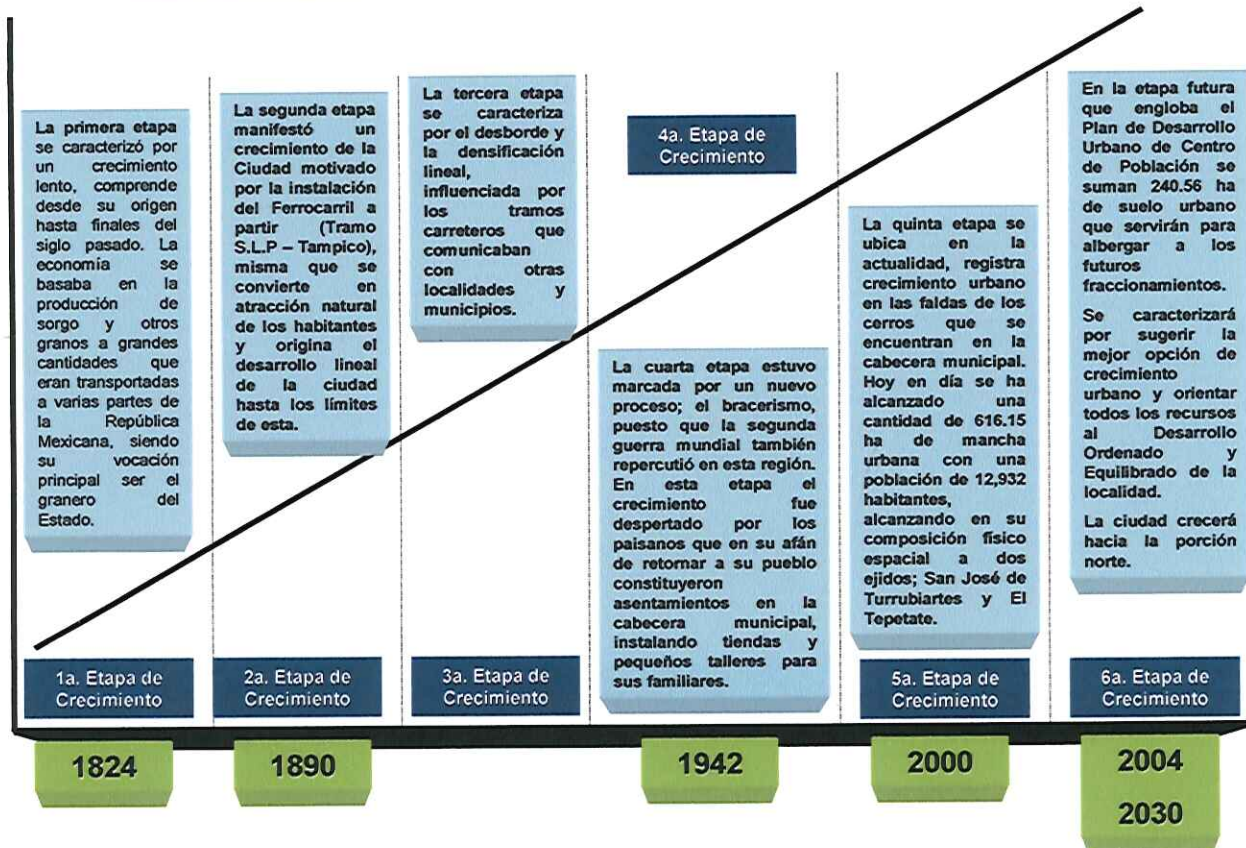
La primera etapa se caracterizó por un crecimiento lento, comprende desde su origen hasta finales del siglo pasado. La economía se basaba en la producción de sorgo y otros granos a grandes cantidades que eran transportadas a varias partes de la República Mexicana, siendo su vocación principal ser el granero del Estado.

1a. Etapa de Crecimiento

1824

La segunda etapa manifestó un crecimiento de la Ciudad motivado por la instalación del Ferrocarril a partir (Tramo S.L.P – Tampico), misma que se convierte en atracción natural de los habitantes y origina el desarrollo lineal de la ciudad hasta los límites de esta.

2a. Etapa de Crecimiento

1890

La tercera etapa se caracteriza por el desborde y la densificación lineal, influenciada por los tramos carreteros que comunicaban con otras localidades y municipios.

3a. Etapa de Crecimiento

4a. Etapa de Crecimiento

La cuarta etapa estuvo marcada por un nuevo proceso; el bracerismo, puesto que la segunda guerra mundial también repercutió en esta región. En esta etapa el crecimiento fue despertado por los paisanos que en su afán de retornar a su pueblo constituyeron asentamientos en la cabecera municipal, instalando tiendas y pequeños talleres para sus familiares.

1942

La quinta etapa se ubica en la actualidad, registra crecimiento urbano en las faldas de los cerros que se encuentran en la cabecera municipal. Hoy en día se ha alcanzado una cantidad de 616.15 ha de mancha urbana con una población de 12,932 habitantes, alcanzando en su composición físico espacial a dos ejidos; San José de Turrubiartes y El Tepetate.

5a. Etapa de Crecimiento

2000

En la etapa futura que engloba el Plan de Desarrollo Urbano de Centro de Población se suman 240.56 ha de suelo urbano que servirán para albergar a los futuros fraccionamientos.

Se caracterizará por sugerir la mejor opción de crecimiento urbano y orientar todos los recursos al Desarrollo Ordenado y Equilibrado de la localidad.

La ciudad crecerá hacia la porción norte.

6a. Etapa de Crecimiento

2004

2030